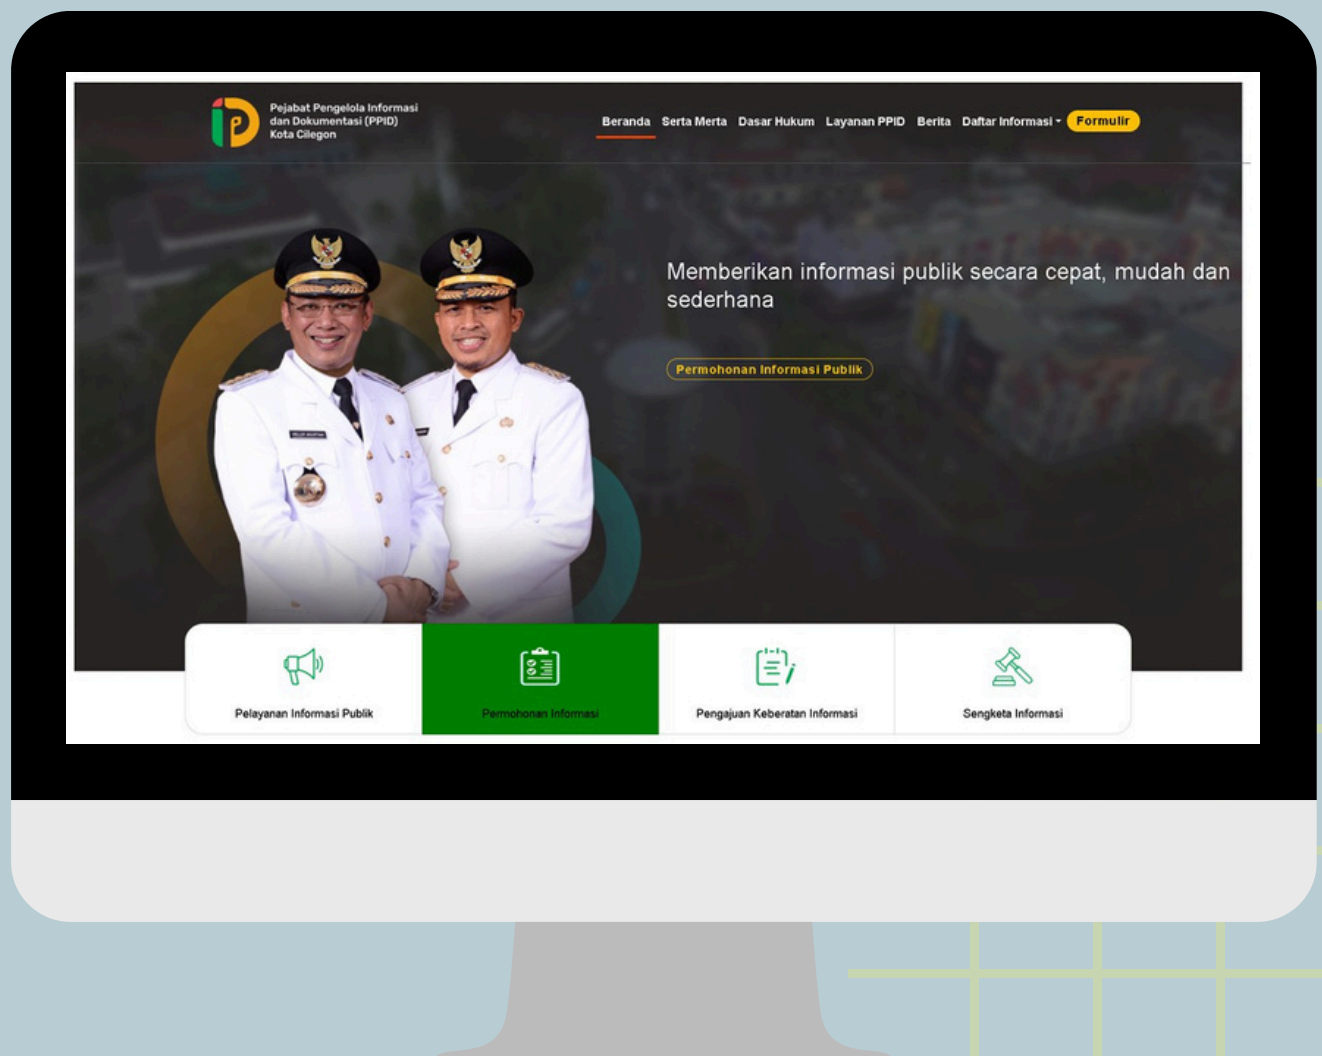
Pejabat Pengelola Informasi dan Dokumentasi (PPID) Kota Cilegon

Beranda Serta Merta Dasar Hukum Layanan PPID Berita Daftar Informasi Formulir

Memberikan informasi publik secara cepat, mudah dan sederhana

Permohonan Informasi Publik

Pelayanan Informasi Publik

Permohonan Informasi

Pengajuan Keberatan Informasi

Sengketa Informasi